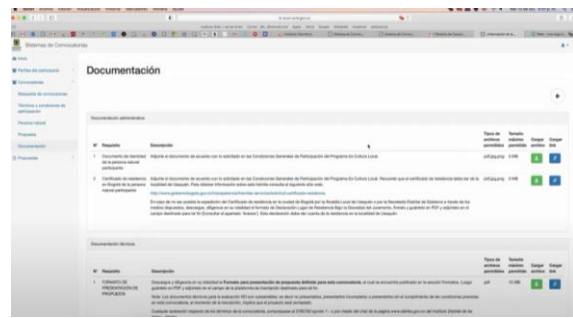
Sistemas de Convocatorias

Documentación

Documentación administrativa

| N° | Requisito | Descripción | Tipos de archivo permitidos | Tamaño máximo permitido | Cargar archivo | Cargar link |
|---|---|---|---|---|---|---|
| 1 | Documento de identidad de la persona natural participante | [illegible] | pdf,jpg,png | 5 MB | | |
| 2 | Certificado de residencia en Bogotá de la persona natural participante | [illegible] | pdf,jpg,png | 5 MB | | |

Documentación técnica

| N° | Requisito | Descripción | Tipos de archivo permitidos | Tamaño máximo permitido | Cargar archivo | Cargar link |
|---|---|---|---|---|---|---|
| 1 | FORMATO DE PRESENTACIÓN DE PROPUESTA | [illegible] | pdf | 10 MB | | |